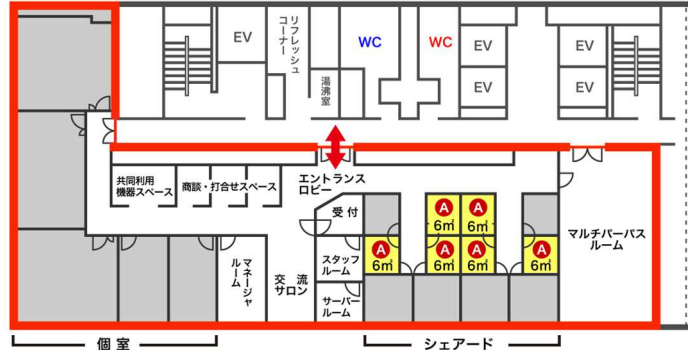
EV
リフレッシュコーナー
WC
WC
EV
EV
EV
EV
湯沸室
共同利用機器スペース
商談・打合せスペース
エントランスロビー
受付
A
6㎡
A
6㎡
A
6㎡
A
6㎡
A
6㎡
A
6㎡
マルチパーパスルーム
マネージャールーム
交流サロン
スタッフルーム
サーバールーム
個室
シェアード